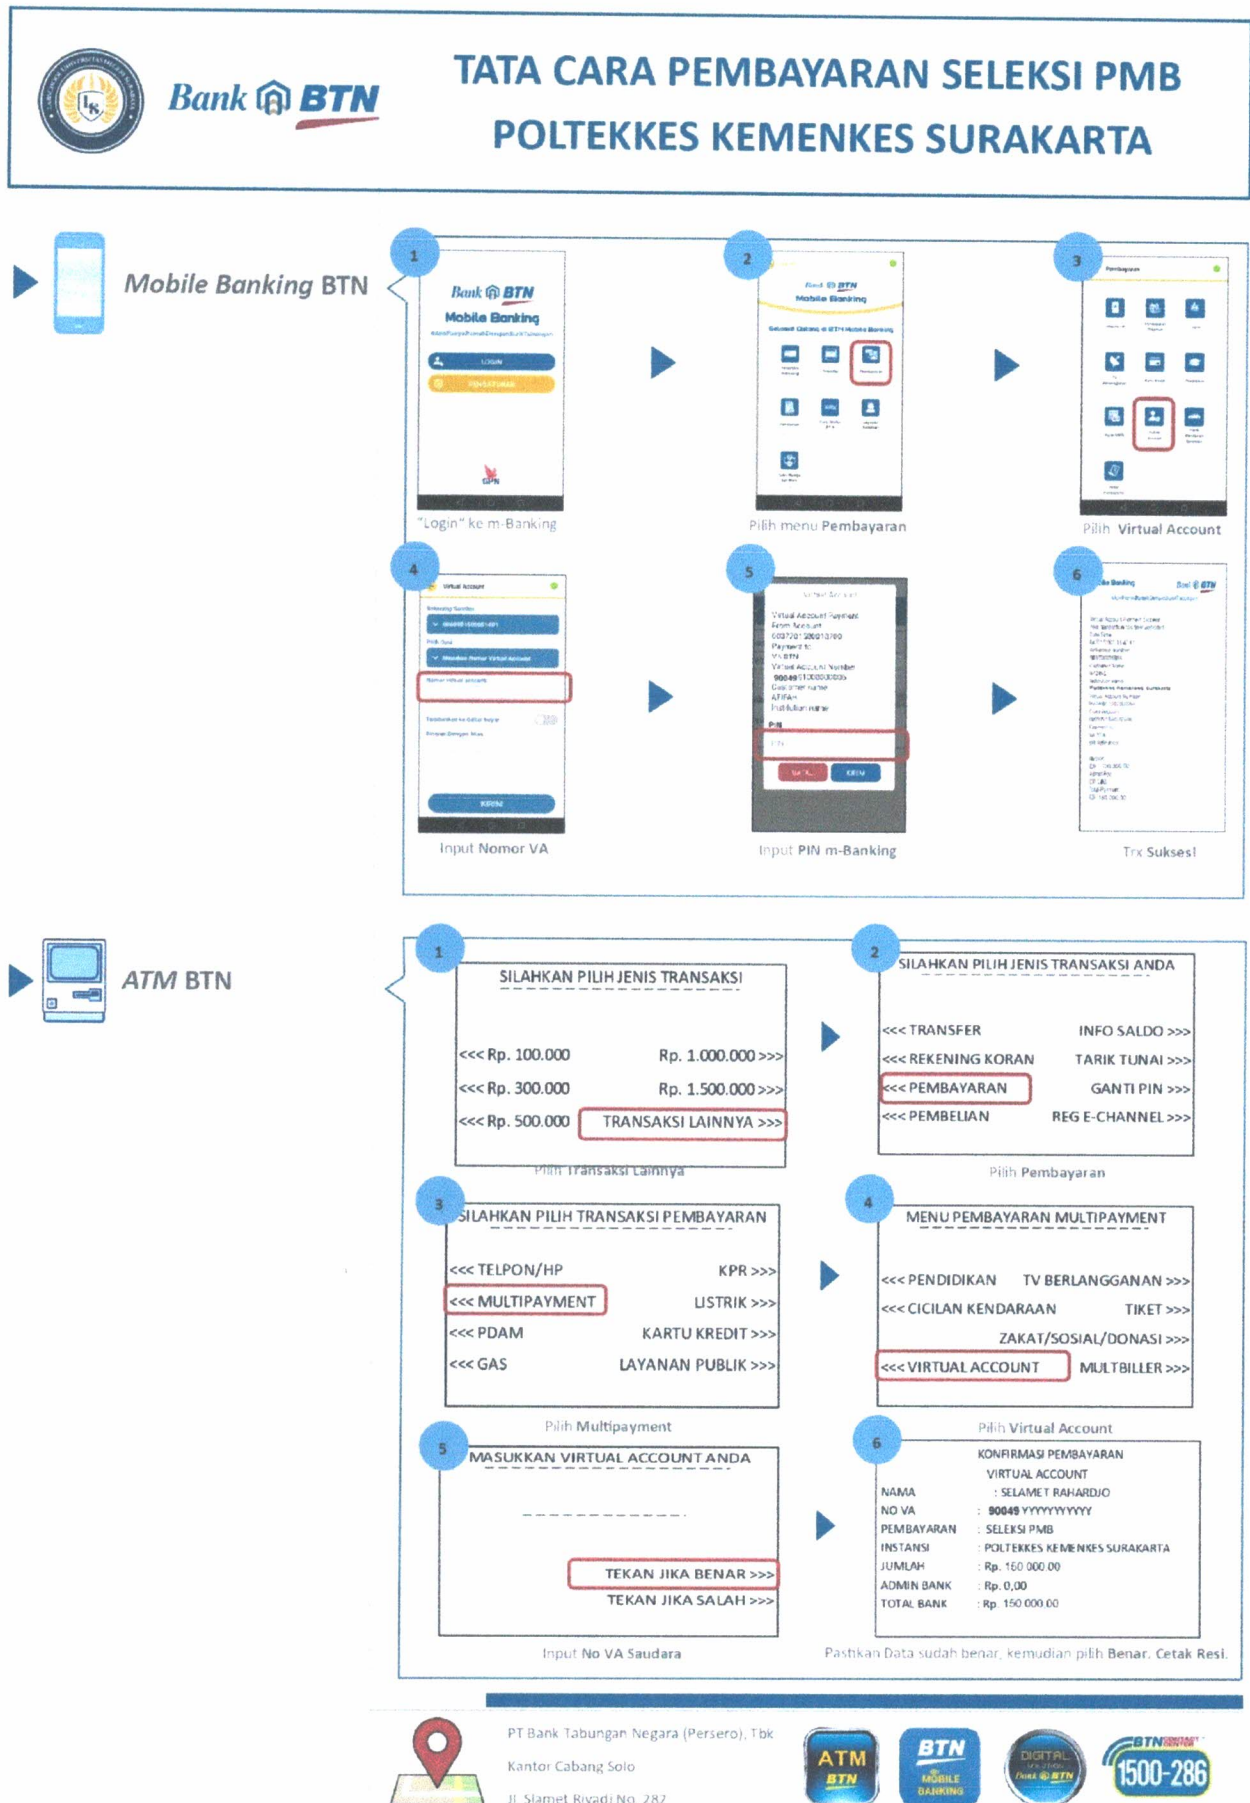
Bank BTN

TATA CARA PEMBAYARAN SELEKSI PMB POLTEKKES KEMENKES SURAKARTA

Mobile Banking BTN

1
Bank BTN
Mobile Banking
LOGIN
PENGATURAN
"Login" ke m-Banking

2
Pilih menu Pembayaran

3
Pembayaran
Pilih Virtual Account

4
Virtual Account
KIRIM
Input Nomor VA

5
Virtual Account Payment
From Account
Payment to
Virtual Account Number
Customer name
Institution name
PIN
KIRIM
Input PIN m-Banking

6
Trx Sukses!

ATM BTN

1
SILAHKAN PILIH JENIS TRANSAKSI
<<< Rp. 100.000 Rp. 1.000.000 >>>
<<< Rp. 300.000 Rp. 1.500.000 >>>
<<< Rp. 500.000 TRANSAKSI LAINNYA >>>
Pilih Transaksi Lainnya

2
SILAHKAN PILIH JENIS TRANSAKSI ANDA
<<< TRANSFER INFO SALDO >>>
<<< REKENING KORAN TARIK TUNAI >>>
<<< PEMBAYARAN GANTI PIN >>>
<<< PEMBELIAN REG E-CHANNEL >>>
Pilih Pembayaran

3
SILAHKAN PILIH TRANSAKSI PEMBAYARAN
<<< TELPON/HP KPR >>>
<<< MULTIPAYMENT LISTRIK >>>
<<< PDAM KARTU KREDIT >>>
<<< GAS LAYANAN PUBLIK >>>
Pilih Multipayment

4
MENU PEMBAYARAN MULTIPAYMENT
<<< PENDIDIKAN TV BERLANGGANAN >>>
<<< CICILAN KENDARAAN TIKET >>>
ZAKAT/SOSIAL/DONASI >>>
<<< VIRTUAL ACCOUNT MULTBILLER >>>
Pilih Virtual Account

5
MASUKKAN VIRTUAL ACCOUNT ANDA
TEKAN JIKA BENAR >>>
TEKAN JIKA SALAH >>>
Input No VA Saudara

6
KONFIRMASI PEMBAYARAN
VIRTUAL ACCOUNT
NAMA : SELAMET RAHARDJO
NO VA : 90049 YYYYYYYYYY
PEMBAYARAN : SELEKSI PMB
INSTANSI : POLTEKKES KEMENKES SURAKARTA
JUMLAH : Rp. 150.000.00
ADMIN BANK : Rp. 0,00
TOTAL BANK : Rp. 150.000.00
Pastikan Data sudah benar, kemudian pilih Benar, Cetak Resi.

PT Bank Tabungan Negara (Persero), Tbk
Kantor Cabang Solo
Jl. Slamet Riyadi No. 282
ATM BTN
BTN MOBILE BANKING
DIGITAL
BTN 1500-286